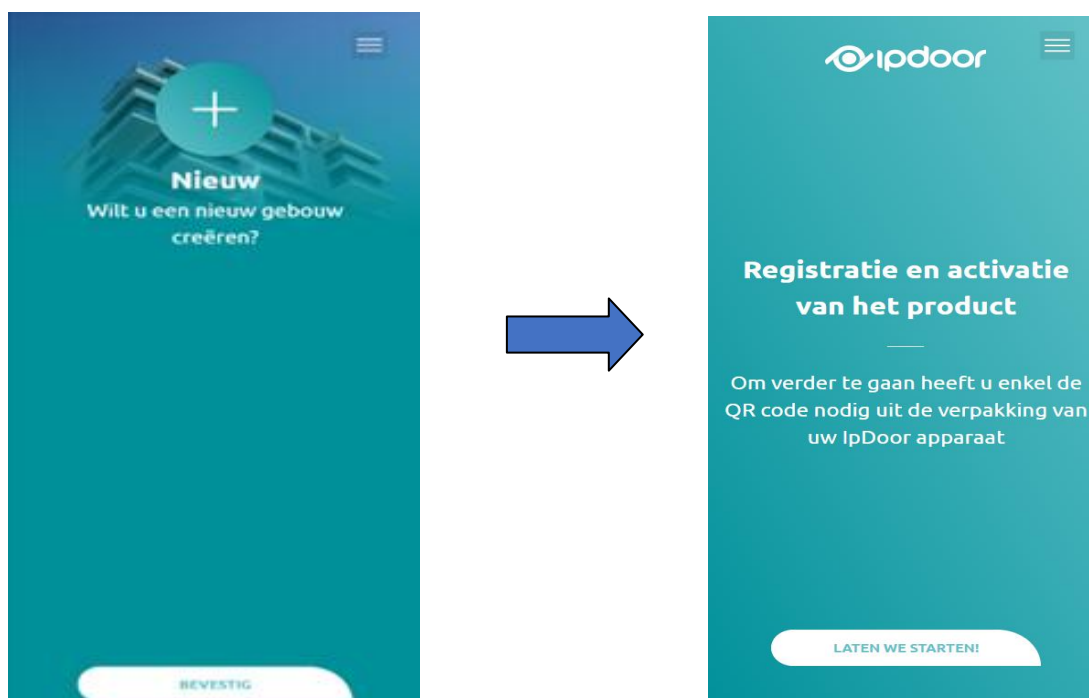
+

Nieuw
Wilt u een nieuw gebouw creëren?

BEVESTIG

ipdoor

Registratie en activatie van het product

Om verder te gaan heeft u enkel de QR code nodig uit de verpakking van uw IpDoor apparaat

LATEN WE STARTEN!